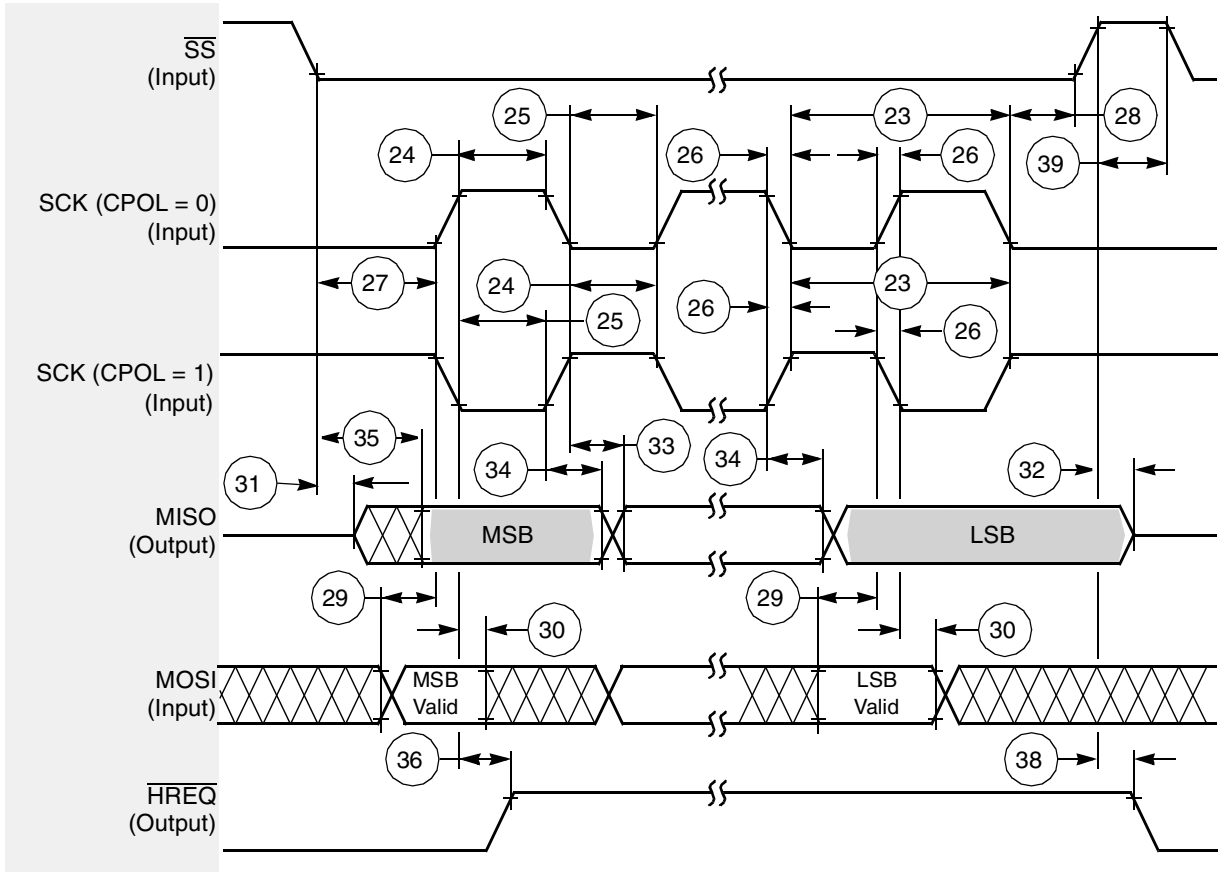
$\overline{SS}$
(Input)

25
23
28
24
26
26
39

SCK (CPOL = 0)
(Input)

27
24
23
26
25
26

SCK (CPOL = 1)
(Input)

35
33
34
34
31
32

MISO
(Output)
MSB
LSB

29
29
30
30

MOSI
(Input)
MSB
Valid
LSB
Valid

36
38

$\overline{HREQ}$
(Output)